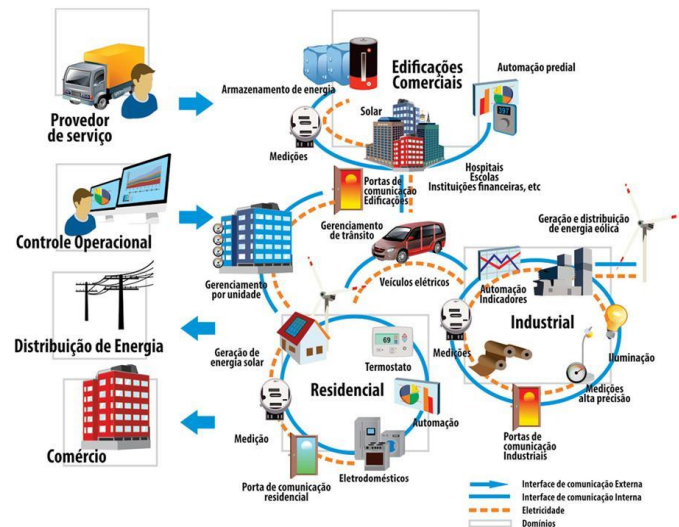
Provedor de serviço

Armazenamento de energia

Edificações Comerciais

Automação predial

Solar

Medições

Hospitais
Escolas
Instituições financeiras, etc

Portas de comunicação Edificações

Controle Operacional

Gerenciamento de trânsito

Geração e distribuição de energia eólica

Gerenciamento por unidade

Veículos elétricos

Automação Indicadores

Distribuição de Energia

Industrial

Geração de energia solar

69

Termostato

Medições

Iluminação

Residencial

Medições alta precisão

Comércio

Medição

Automação

Portas de comunicação Industriais

Porta de comunicação residencial

Eletrodomésticos

Interface de comunicação Externa
Interface de comunicação Interna
Eletricidade
Domínios